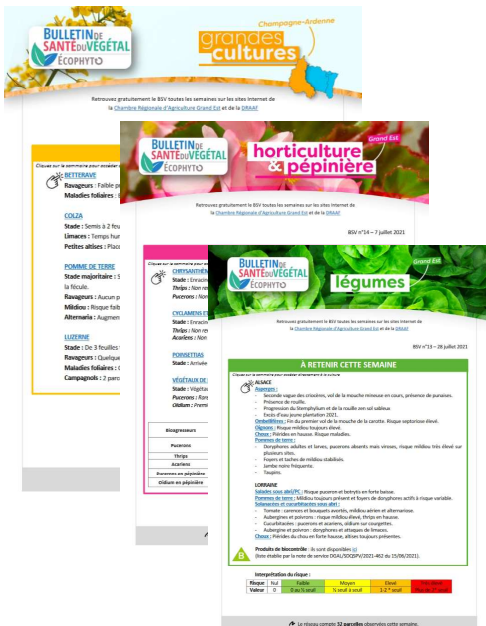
BULLETIN DE SANTÉ DU VÉGÉTAL ÉCOPHYTO

grandes cultures

Champagne-Ardenne

Retrouvez gratuitement le BSV toutes les semaines sur les sites Internet de la Chambre Régionale d'Agriculture Grand Est et de la DRAAF

Cliquez sur la sommaire pour accéder directement à la culture

BETTERAVE
Ravageurs : Faible p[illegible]
Maladies foliaires : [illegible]

COLZA
Stade : Semis à 2 feu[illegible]
Limaces : Temps hu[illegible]
Petites altises : Plac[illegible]

POMME DE TERRE
Stade majoritaire : S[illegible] la fécule.
Ravageurs : Aucun p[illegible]
Mildiou : Risque faib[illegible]
Alternaria : Augmen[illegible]

LUZERNE
Stade : De 3 feuilles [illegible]
Ravageurs : Quelque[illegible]
Maladies foliaires : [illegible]
Campagnols : 2 paro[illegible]

BULLETIN DE SANTÉ DU VÉGÉTAL ÉCOPHYTO

horticulture & pépinière

Grand Est

Retrouvez gratuitement le BSV toutes les semaines sur les sites Internet de la Chambre Régionale d'Agriculture Grand Est et de la DRAAF

BSV n°14 – 7 juillet 2021

Cliquez sur la sommaire pour accéder directement à la culture

CHRYSANTHÈM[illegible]
Stade : Enracin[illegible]
Thrips : Non re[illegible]
Pucerons : Non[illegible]

CYCLAMENS E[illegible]
Stade : Enracin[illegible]
Thrips : Non re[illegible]
Acariens : Non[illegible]

POINSETTIAS
Stade : Arrivée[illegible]

VÉGÉTAUX DE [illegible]
Stade : Végéta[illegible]
Pucerons : Rem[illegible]
Oïdium : Premi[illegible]

Bioagresseurs
Pucerons
Thrips
Acariens
Pucerons en pépinière
Oïdium en pépinière

BULLETIN DE SANTÉ DU VÉGÉTAL ÉCOPHYTO

légumes

Grand Est

Retrouvez gratuitement le BSV toutes les semaines sur les sites Internet de la Chambre Régionale d'Agriculture Grand Est et de la DRAAF

BSV n°13 – 28 juillet 2021

À RETENIR CETTE SEMAINE

Cliquez sur la sommaire pour accéder directement à la culture

ALSACE
Asperges :
- Seconde vague des criocères, vol de la mouche mineuse en cours, présence de punaises.
- Présence de rouille.
- Progression du Stemphylium et de la rouille en sol sableux
- Excès d'eau jeune plantation 2021.
Ombellifères : Fin du premier vol de la mouche de la carotte. Risque septoriose élevé.
Oignons : Risque mildiou toujours élevé.
Choux : Piérides en hausse. Risque maladies.
Pommes de terre :
- Doryphores adultes et larves, pucerons absents mais viroses, risque mildiou très élevé sur plusieurs sites.
- Foyers et taches de mildiou stabilisés.
- Jambe noire fréquente.
- Taupins.

LORRAINE
Salades sous abri/PC : Risque pucerons et botrytis en forte baisse.
Pommes de terre : Mildiou toujours présent et foyers de doryphores actifs à risque variable.
Solanacées et cucurbitacées sous abri :
- Tomate : carences et bouquets avortés, mildiou aérien et alternariose.
- Aubergines et poivrons : risque mildiou élevé, thrips en hausse.
- Cucurbitacées : pucerons et acariens, oïdium sur courgettes.
- Aubergine et poivron : doryphores et attaques de limaces.
Choux : Piérides du chou en forte hausse, altises toujours présentes.

Produits de biocontrôle : ils sont disponibles ici
(liste établie par la note de service DGAL/SDQSPV/2021-462 du 15/06/2021).

Interprétation du risque :

| Risque | Nul | Faible | Moyen | Elevé | Très élevé |
|---|---|---|---|---|---|
| Valeur | 0 | 0 au ½ seuil | ½ seuil à seuil | 1-2 * seuil | Sup. au 2* seuil |

Le réseau compte 32 parcelles observées cette semaine.